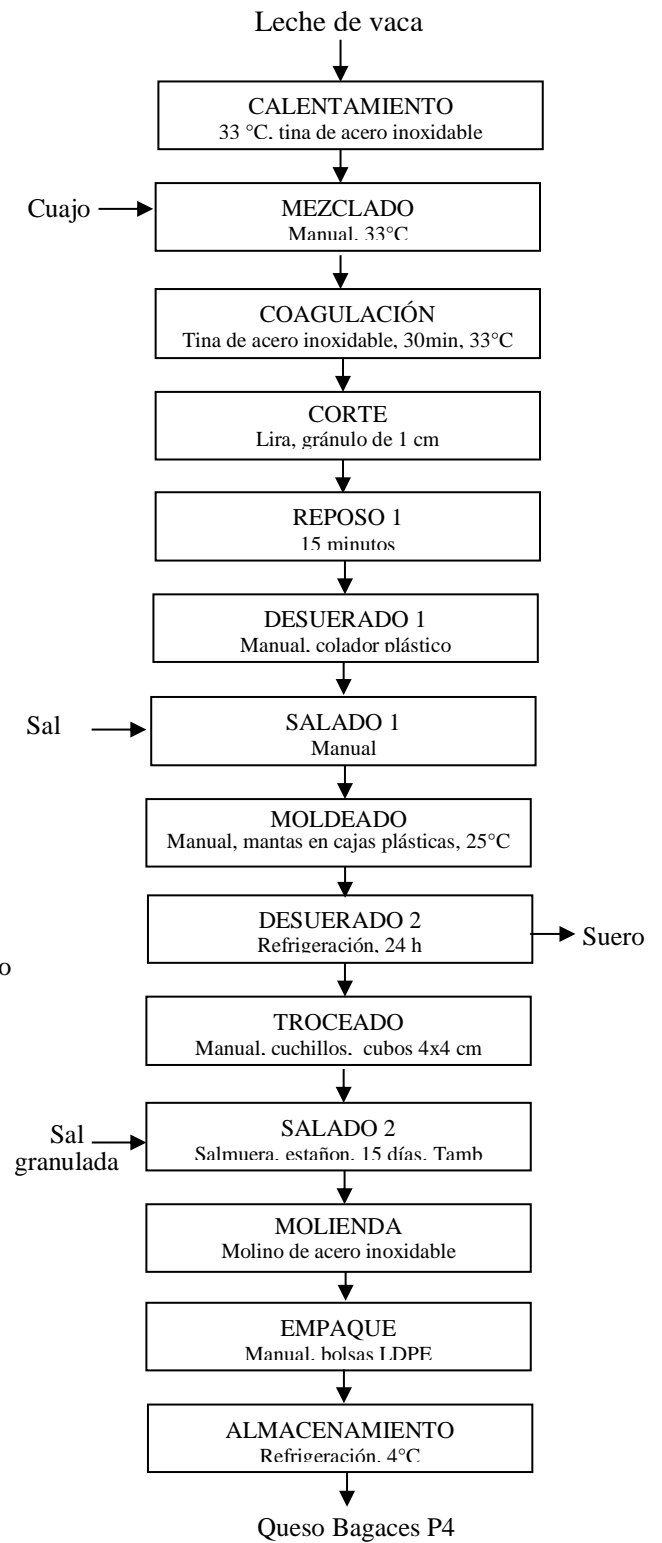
Leche de vaca

CALENTAMIENTO
33 °C, tina de acero inoxidable

Cuajo

MEZCLADO
Manual, 33°C

COAGULACIÓN
Tina de acero inoxidable, 30min, 33°C

CORTE
Lira, gránulo de 1 cm

REPOSO 1
15 minutos

DESUERADO 1
Manual, colador plástico

Sal

SALADO 1
Manual

MOLDEADO
Manual, mantas en cajas plásticas, 25°C

o

DESUERADO 2
Refrigeración, 24 h

Suero

TROCEADO
Manual, cuchillos, cubos 4x4 cm

Sal granulada

SALADO 2
Salmuera, estañon, 15 días, Tamb

MOLIENDA
Molino de acero inoxidable

EMPAQUE
Manual, bolsas LDPE

ALMACENAMIENTO
Refrigeración, 4°C

Queso Bagaces P4